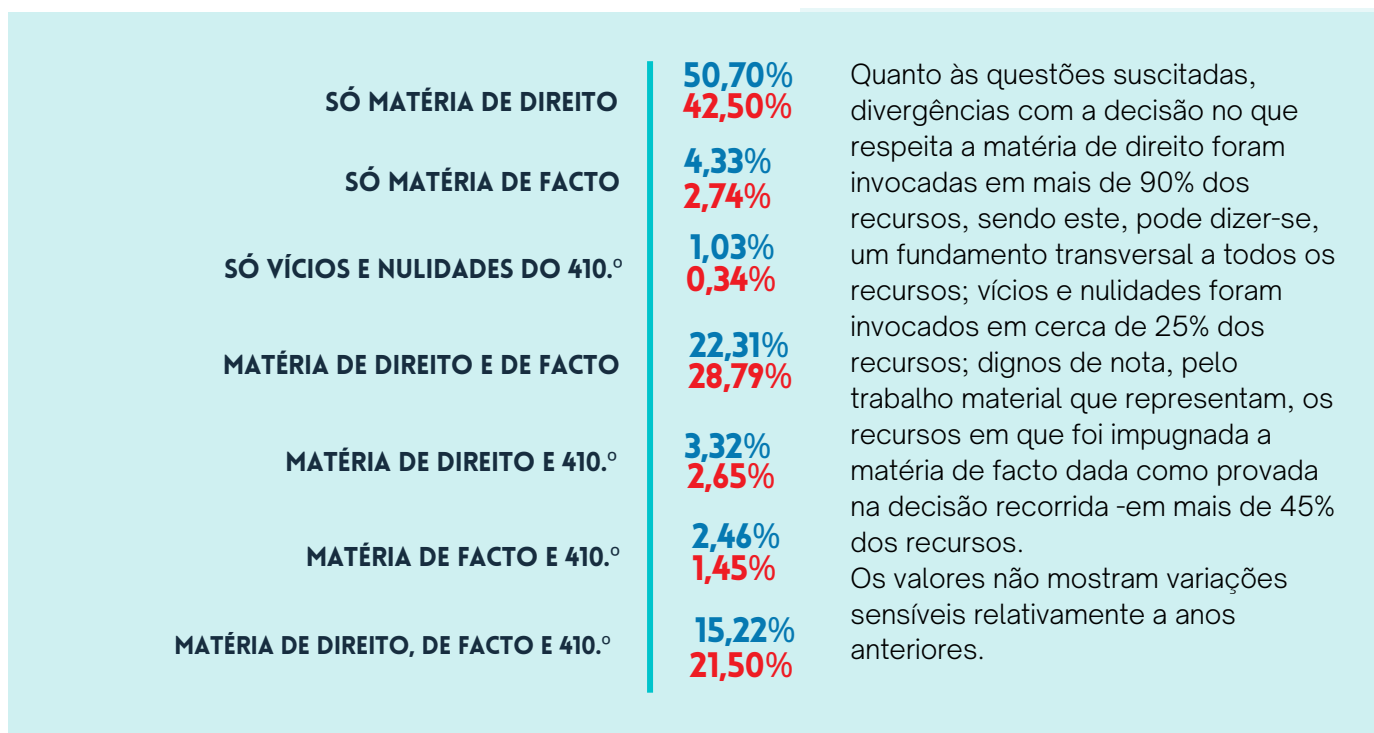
| | |
|---|---|
| SÓ MATÉRIA DE DIREITO | 50,70% 42,50% |
| SÓ MATÉRIA DE FACTO | 4,33% 2,74% |
| SÓ VÍCIOS E NULIDADES DO 410.º | 1,03% 0,34% |
| MATÉRIA DE DIREITO E DE FACTO | 22,31% 28,79% |
| MATÉRIA DE DIREITO E 410.º | 3,32% 2,65% |
| MATÉRIA DE FACTO E 410.º | 2,46% 1,45% |
| MATÉRIA DE DIREITO, DE FACTO E 410.º | 15,22% 21,50% |

Quanto às questões suscitadas, divergências com a decisão no que respeita a matéria de direito foram invocadas em mais de 90% dos recursos, sendo este, pode dizer-se, um fundamento transversal a todos os recursos; vícios e nulidades foram invocados em cerca de 25% dos recursos; dignos de nota, pelo trabalho material que representam, os recursos em que foi impugnada a matéria de facto dada como provada na decisão recorrida -em mais de 45% dos recursos.
Os valores não mostram variações sensíveis relativamente a anos anteriores.